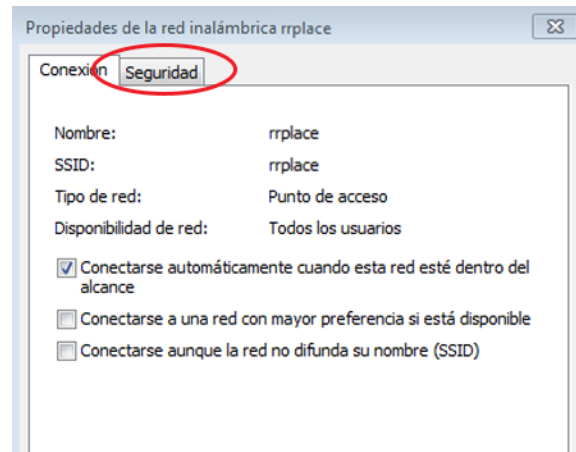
Propiedades de la red inalámbrica rrplace

Conexión Seguridad

| | |
|---|---|
| Nombre: | rrplace |
| SSID: | rrplace |
| Tipo de red: | Punto de acceso |
| Disponibilidad de red: | Todos los usuarios |

Conectarse automáticamente cuando esta red esté dentro del alcance

Conectarse a una red con mayor preferencia si está disponible

Conectarse aunque la red no difunda su nombre (SSID)